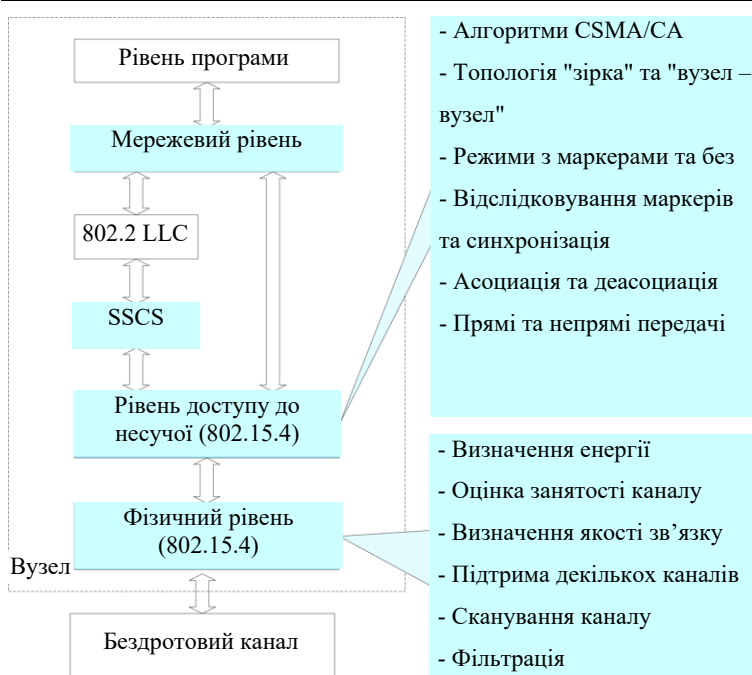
Рівень програми

Мережевий рівень

802.2 LLC

SSCS

Рівень доступу до несучої (802.15.4)

Фізичний рівень (802.15.4)

Вузел

Бездротовий канал

- Алгоритми CSMA/CA
- Топологія "зірка" та "вузел – вузел"
- Режими з маркерами та без
- Відслідковування маркерів та синхронізація
- Асоциація та деасоциація
- Прямі та непрямі передачі

- Визначення енергії
- Оцінка занятості каналу
- Визначення якості зв'язку
- Підтрима декількох каналів
- Сканування каналу
- Фільтрація